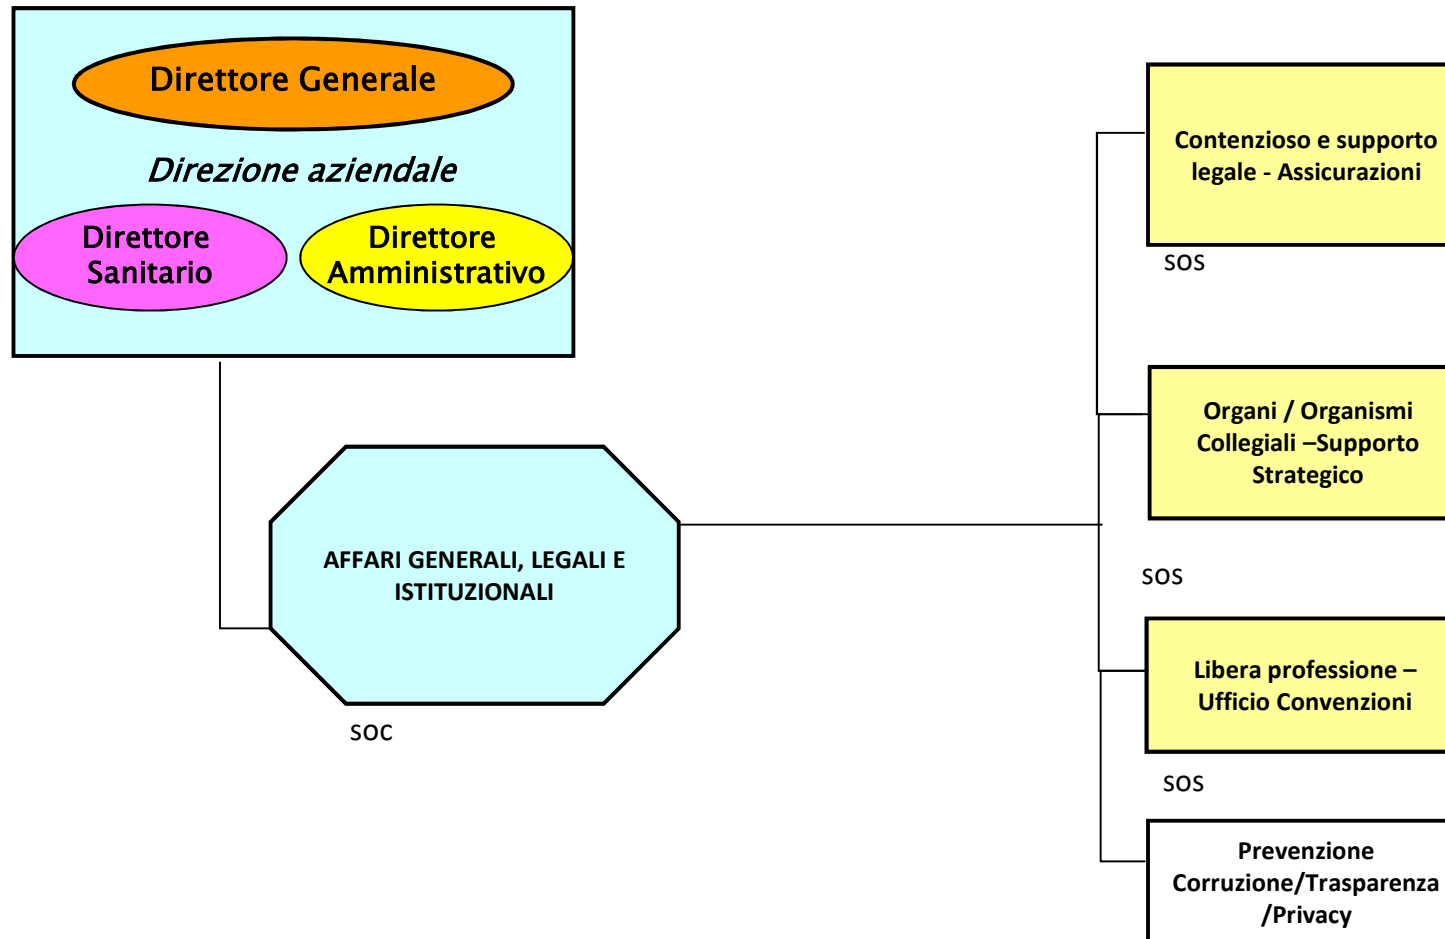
Direttore Generale

Direzione aziendale

Direttore Sanitario

Direttore Amministrativo

AFFARI GENERALI, LEGALI E ISTITUZIONALI

SOC

Contenzioso e supporto legale - Assicurazioni

SOS

Organi / Organismi Collegiali –Supporto Strategico

SOS

Libera professione – Ufficio Convenzioni

SOS

Prevenzione Corruzione/Trasparenza /Privacy